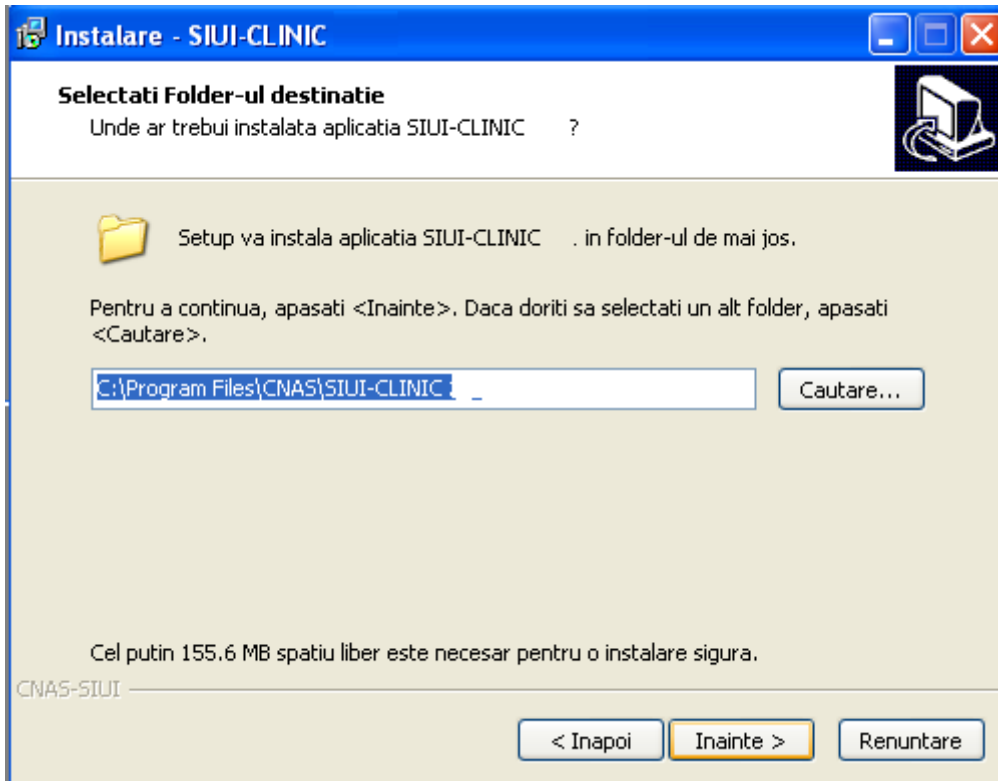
Instalare - SIUI-CLINIC

Selectati Folder-ul destinatie

Unde ar trebui instalata aplicatia SIUI-CLINIC ?

Setup va instala aplicatia SIUI-CLINIC . in folder-ul de mai jos.

Pentru a continua, apasati <Inainte>. Daca doriti sa selectati un alt folder, apasati <Cautare>.

C:\Program Files\CNAS\SIUI-CLINIC

Cautare...

Cel putin 155.6 MB spatiu liber este necesar pentru o instalare sigura.

CNAS-SIUI

< Inapoi

Inainte >

Renuntare